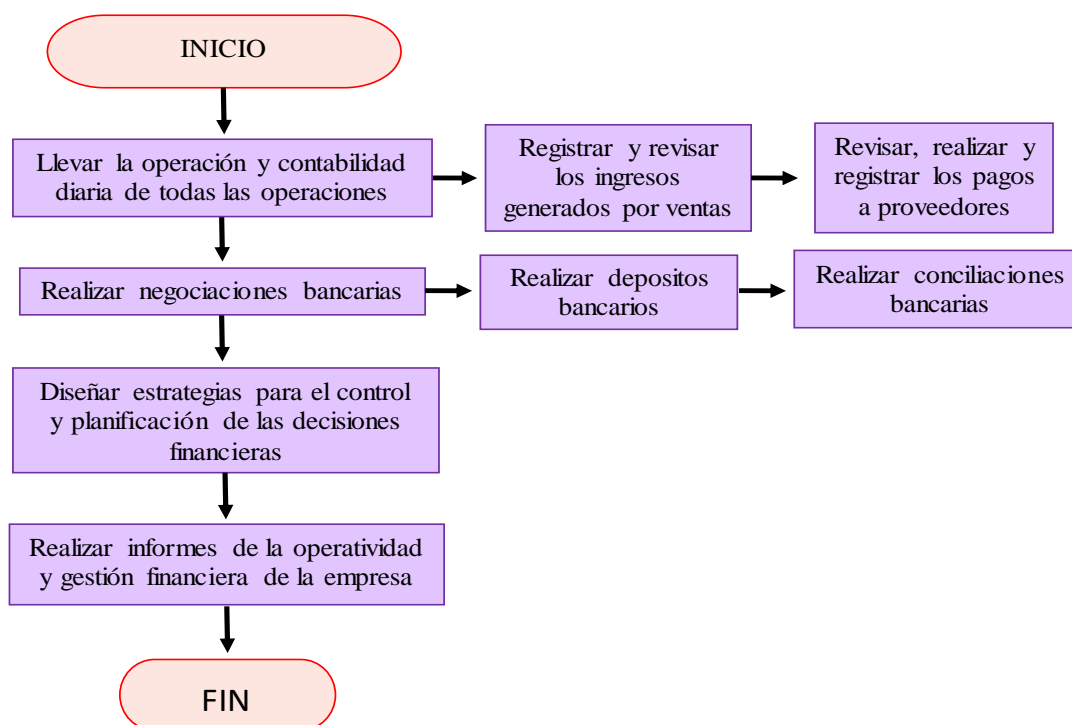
INICIO

Llevar la operación y contabilidad diaria de todas las operaciones

Registrar y revisar los ingresos generados por ventas

Revisar, realizar y registrar los pagos a proveedores

Realizar negociaciones bancarias

Realizar depositos bancarios

Realizar conciliaciones bancarias

Diseñar estrategias para el control y planificación de las decisiones financieras

Realizar informes de la operatividad y gestión financiera de la empresa

FIN